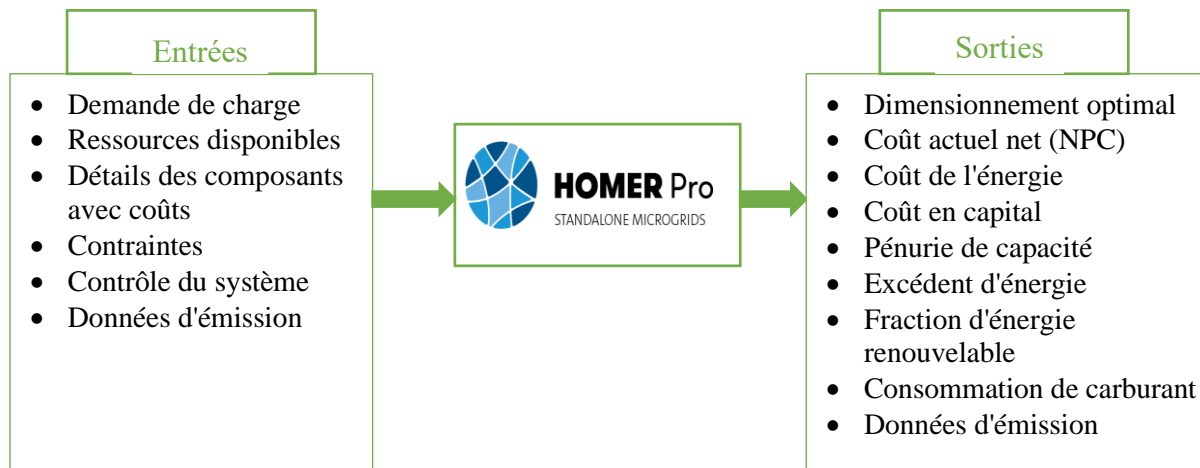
Entrées

- Demande de charge
- Ressources disponibles
- Détails des composants avec coûts
- Contraintes
- Contrôle du système
- Données d'émission

HOMER Pro
STANDALONE MICROGRIDS

Sorties

- Dimensionnement optimal
- Coût actuel net (NPC)
- Coût de l'énergie
- Coût en capital
- Pénurie de capacité
- Excédent d'énergie
- Fraction d'énergie renouvelable
- Consommation de carburant
- Données d'émission